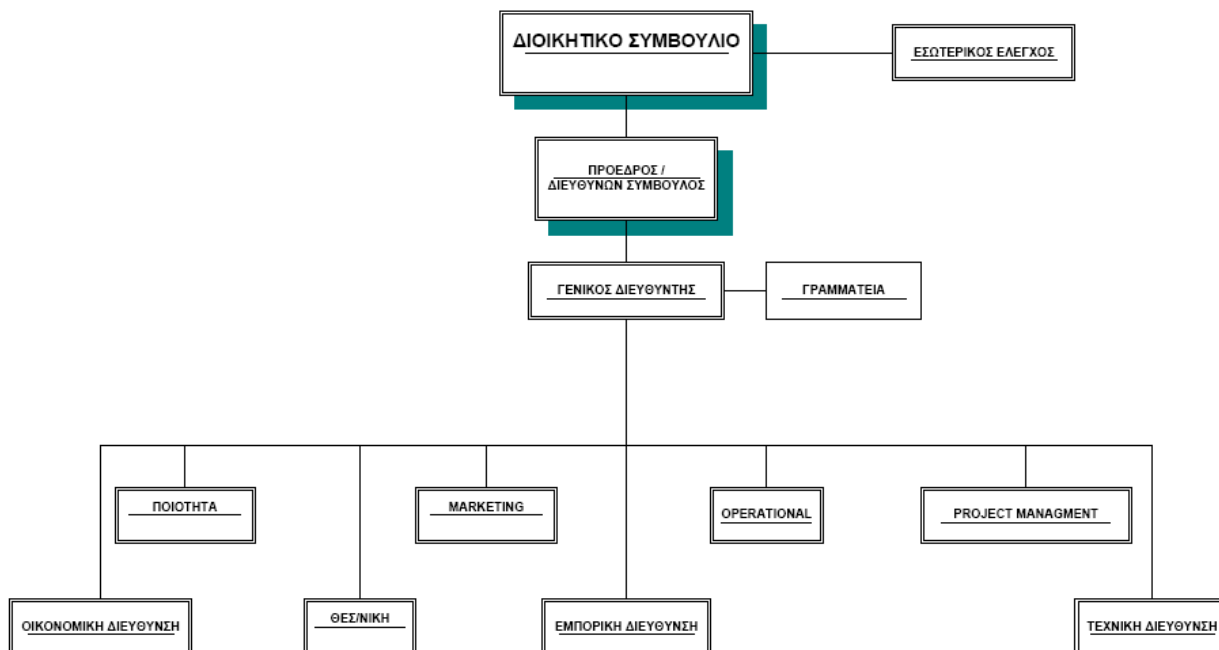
ΔΙΟΙΚΗΤΙΚΟ ΣΥΜΒΟΥΛΙΟ

ΕΣΩΤΕΡΙΚΟΣ ΕΛΕΓΧΟΣ

ΠΡΟΕΔΡΟΣ / ΔΙΕΥΘΥΝΩΝ ΣΥΜΒΟΥΛΟΣ

ΓΕΝΙΚΟΣ ΔΙΕΥΘΥΝΤΗΣ

ΓΡΑΜΜΑΤΕΙΑ

ΠΟΙΟΤΗΤΑ

MARKETING

OPERATIONAL

PROJECT MANAGMENT

ΟΙΚΟΝΟΜΙΚΗ ΔΙΕΥΘΥΝΣΗ

ΘΕΣ/ΝΙΚΗ

ΕΜΠΟΡΙΚΗ ΔΙΕΥΘΥΝΣΗ

ΤΕΧΝΙΚΗ ΔΙΕΥΘΥΝΣΗ